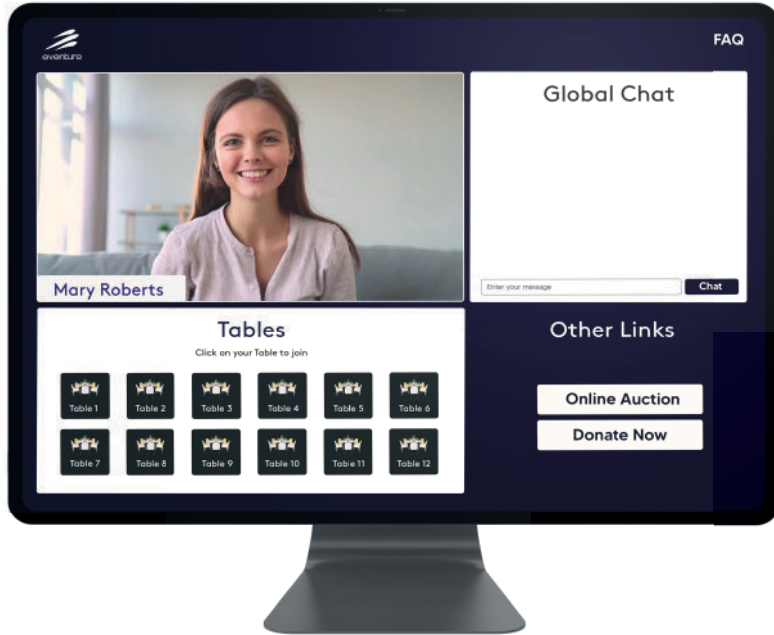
eventure

FAQ

Mary Roberts

Global Chat

Enter your message

Chat

Tables

Click on your Table to join

Table 1
Table 2
Table 3
Table 4
Table 5
Table 6
Table 7
Table 8
Table 9
Table 10
Table 11
Table 12

Other Links

Online Auction

Donate Now